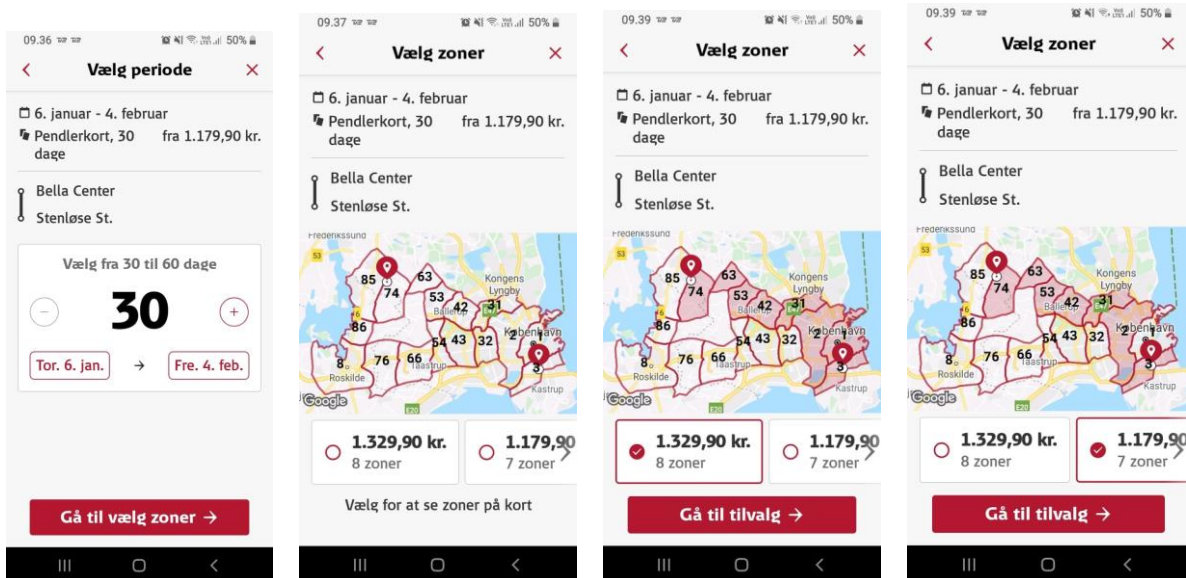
09.36 50%

Vælg periode

6. januar - 4. februar
Pendlerkort, 30 dage fra 1.179,90 kr.

Bella Center
Stenløse St.

Vælg fra 30 til 60 dage
−
30
+
Tor. 6. jan. → Fre. 4. feb.

Gå til vælg zoner →

09.37 50%

Vælg zoner

6. januar - 4. februar
Pendlerkort, 30 dage fra 1.179,90 kr.

Bella Center
Stenløse St.

Frederikssund
53
85
63
74
Kongens Lyngby
53
42
31
86
København
76
66
54
43
32
2
Roskilde
3
Tåstrup
Kastrup
Google
E20

1.329,90 kr.
8 zoner
1.179,90
7 zoner

Vælg for at se zoner på kort

09.39 50%

Vælg zoner

6. januar - 4. februar
Pendlerkort, 30 dage fra 1.179,90 kr.

Bella Center
Stenløse St.

Frederikssund
85
63
74
Kongens Lyngby
53
42
31
86
København
76
66
54
43
32
2
Roskilde
3
Tåstrup
Kastrup
Google
E20

1.329,90 kr.
8 zoner
1.179,90
7 zoner

Gå til tilvalg →

09.39 50%

Vælg zoner

6. januar - 4. februar
Pendlerkort, 30 dage fra 1.179,90 kr.

Bella Center
Stenløse St.

Frederikssund
85
63
74
Kongens Lyngby
53
42
31
86
København
76
66
54
43
32
2
Roskilde
3
Kastrup
Google
E20

1.329,90 kr.
8 zoner
1.179,9
7 zoner

Gå til tilvalg →